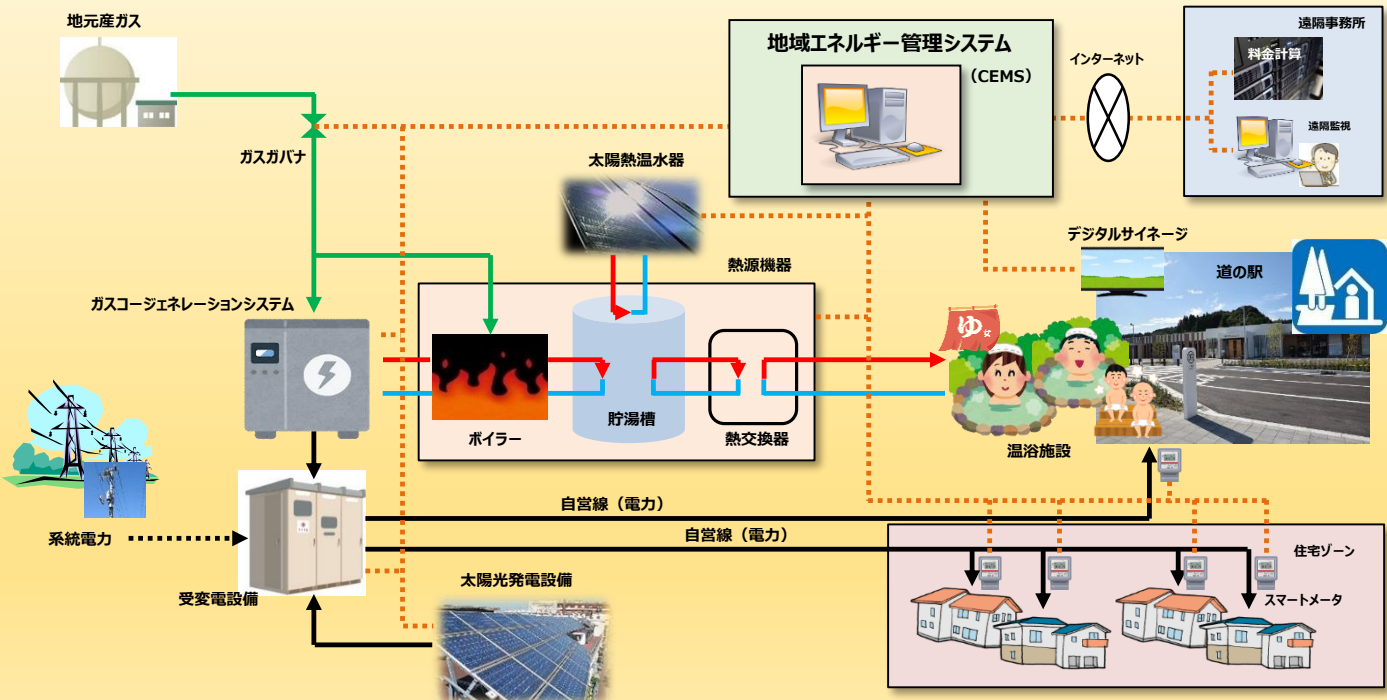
地元産ガス

ガスガバナ

地域エネルギー管理システム

（CEMS）

インターネット

遠隔事務所

料金計算

遠隔監視

太陽熱温水器

デジタルサイネージ

道の駅

熱源機器

ガスコージェネレーションシステム

ボイラー

貯湯槽

熱交換器

ゆ

温浴施設

系統電力

受変電設備

自営線（電力）

自営線（電力）

住宅ゾーン

太陽光発電設備

スマートメータ